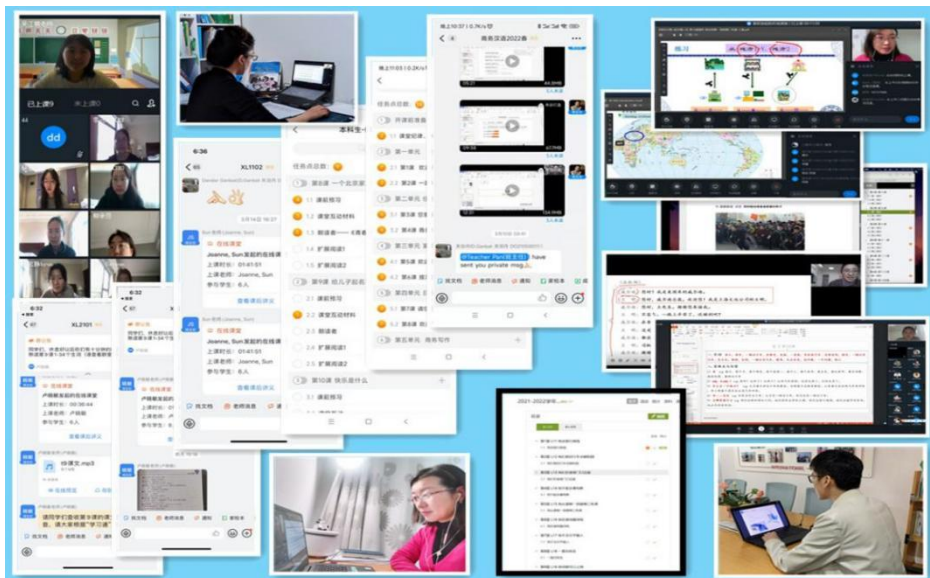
已上课9
dd
6:36
XL1102
Joanne, Sun发起的在线课
上课时长：01:41:51
上课老师：Joanne, Sun
参与学生：8人
查看课后评议
6:32
XL2101
在线课堂
上课时长：00:36:44
参与学生：8人
查看课后评议
在线课堂
任务点总数
课前预习
课堂互动材料
朗读者
扩展阅读1
扩展阅读2
第9课 找儿子赴名
课前预习
课堂互动材料
朗读者
扩展阅读1
扩展阅读2
第10课 快乐是什么
课前预习
本科生
任务点总数
开课前准备
课堂规则
第一单元
第二单元
第三单元
第四单元
第五单元 商务写作
商务汉语2022春
@Teacher Part(郑主任) have sent you private msg
练习
2021-2022学年